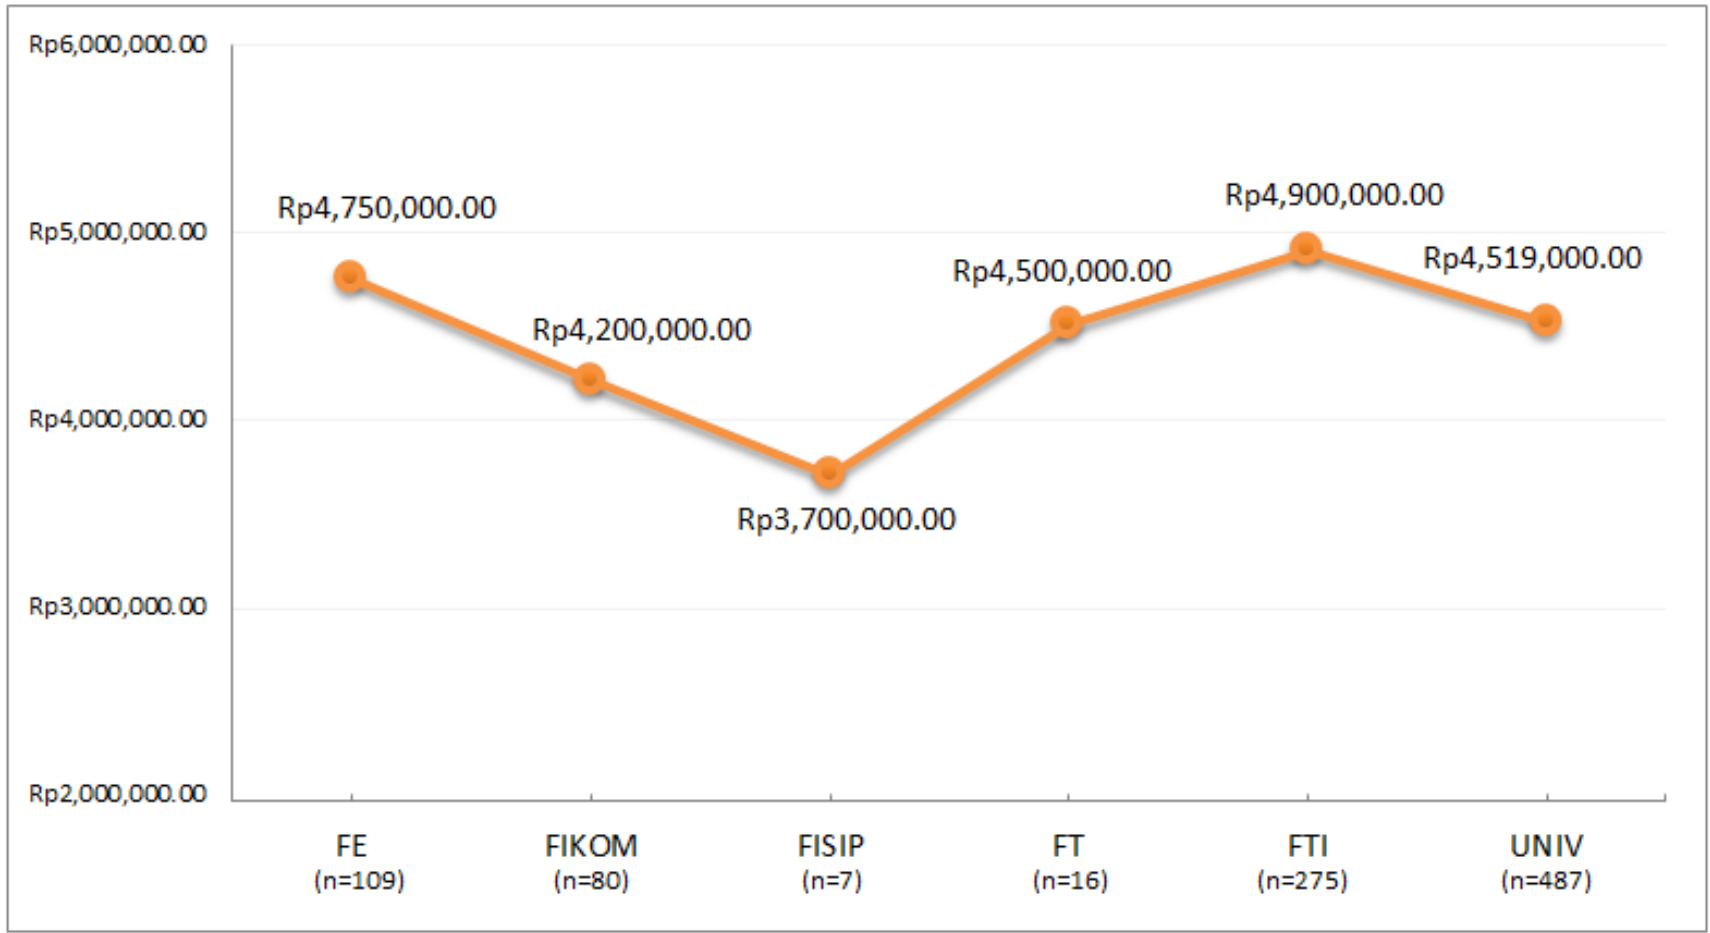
Rp6,000,000.00
Rp5,000,000.00
Rp4,000,000.00
Rp3,000,000.00
Rp2,000,000.00

Rp4,750,000.00
Rp4,200,000.00
Rp3,700,000.00
Rp4,500,000.00
Rp4,900,000.00
Rp4,519,000.00

FE (n=109)
FIKOM (n=80)
FISIP (n=7)
FT (n=16)
FTI (n=275)
UNIV (n=487)